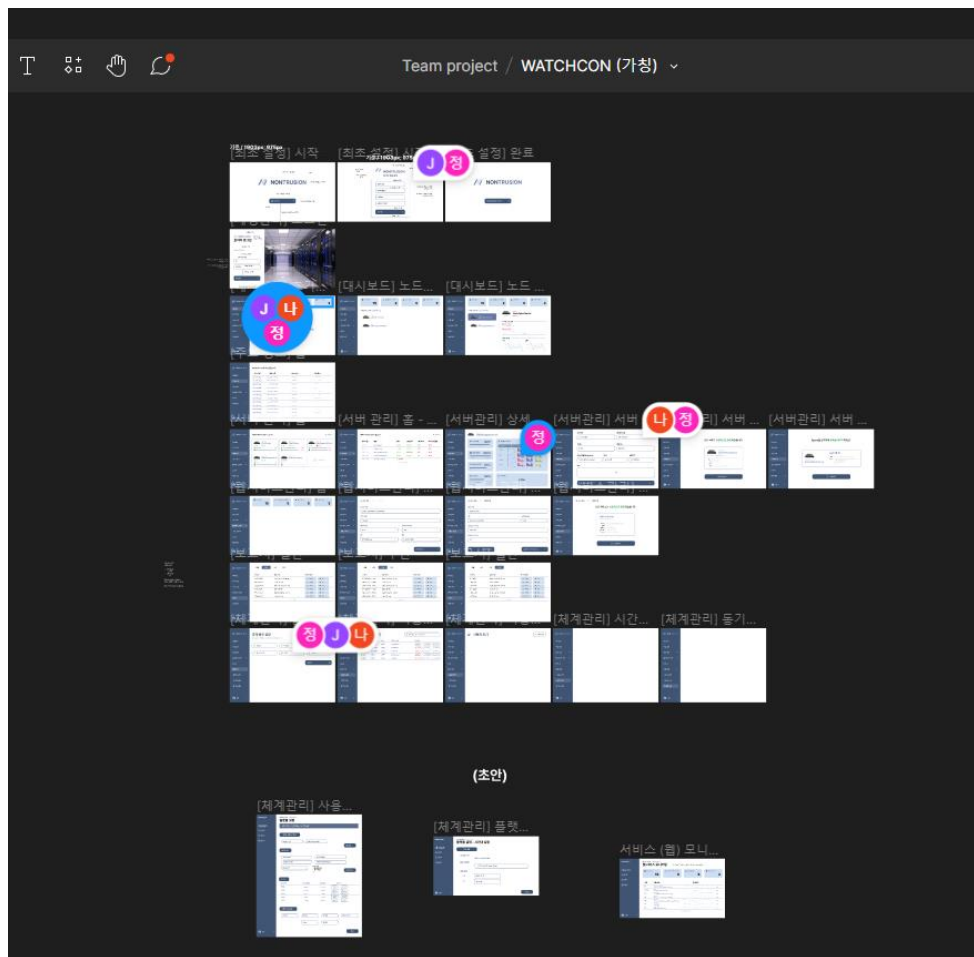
Team project / WATCHCON (가칭)

[최초 설정] 시작
[최초 설정] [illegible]
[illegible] 설정] 완료
J 정
NONTRUSION
NONTRUSION

J 나 정
[대시보드] 노드 ...
[대시보드] 노드 ...

[서버 관리] 홈 - ...
[서버관리] 상세 ...
[서버관리] 서버 ...
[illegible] 서버 ...
[서버관리] 서버 ...
정
나 정

정 J 나
[체계관리] 시간...
[체계관리] 동기...

(초안)

[체계관리] 사용...
[체계관리] 플랫...
서비스 (웹) 모니...